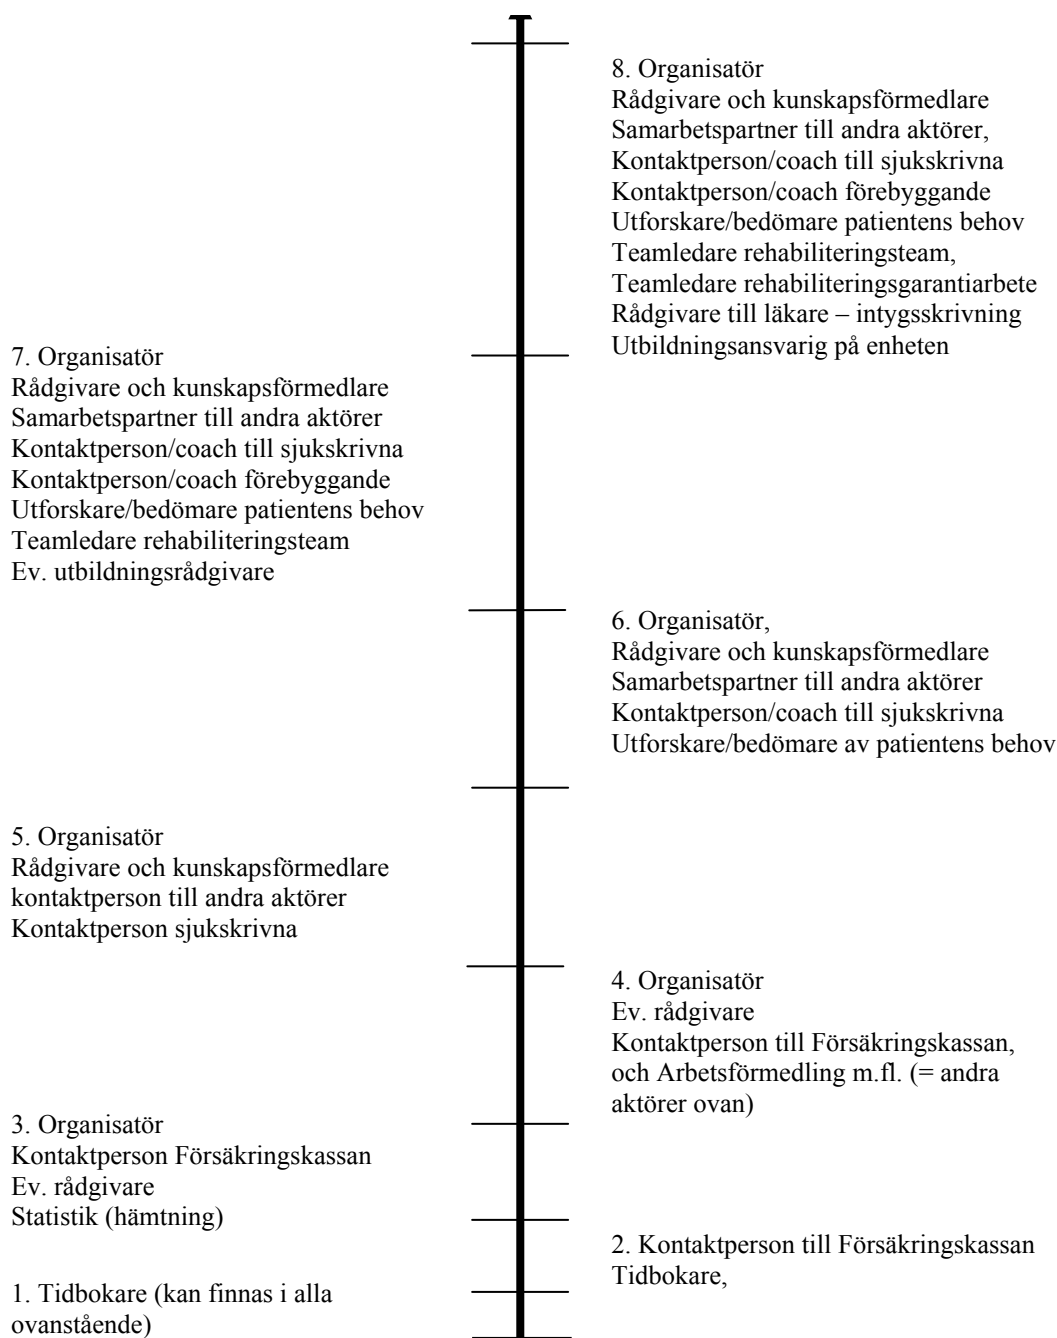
8. Organisatör
Rådgivare och kunskapsförmedlare
Samarbetspartner till andra aktörer,
Kontaktperson/coach till sjukskrivna
Kontaktperson/coach förebyggande
Utforskare/bedömare patientens behov
Teamledare rehabiliteringsteam,
Teamledare rehabiliteringsgarantiarbete
Rådgivare till läkare – intygsskrivning
Utbildningsansvarig på enheten

7. Organisatör
Rådgivare och kunskapsförmedlare
Samarbetspartner till andra aktörer
Kontaktperson/coach till sjukskrivna
Kontaktperson/coach förebyggande
Utforskare/bedömare patientens behov
Teamledare rehabiliteringsteam
Ev. utbildningsrådgivare

6. Organisatör,
Rådgivare och kunskapsförmedlare
Samarbetspartner till andra aktörer
Kontaktperson/coach till sjukskrivna
Utforskare/bedömare av patientens behov

5. Organisatör
Rådgivare och kunskapsförmedlare
kontaktperson till andra aktörer
Kontaktperson sjukskrivna

4. Organisatör
Ev. rådgivare
Kontaktperson till Försäkringskassan, och Arbetsförmedling m.fl. (= andra aktörer ovan)

3. Organisatör
Kontaktperson Försäkringskassan
Ev. rådgivare
Statistik (hämtning)

2. Kontaktperson till Försäkringskassan
Tidbokare,

1. Tidbokare (kan finnas i alla ovanstående)